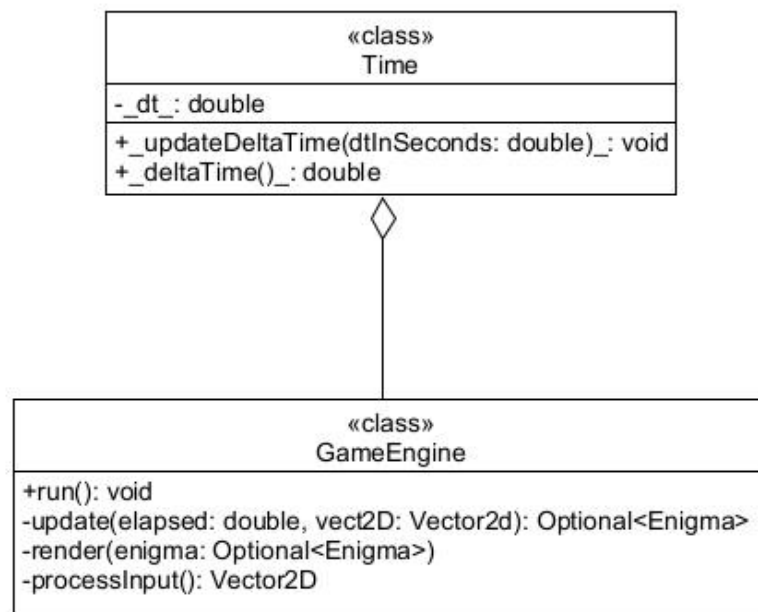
«class»
Time

-_dt_: double

+_updateDeltaTime(dtInSeconds: double)_: void
+_deltaTime()_: double

«class»
GameEngine

+run(): void
-update(elapsed: double, vect2D: Vector2d): Optional<Enigma>
-render(enigma: Optional<Enigma>)
-processInput(): Vector2D